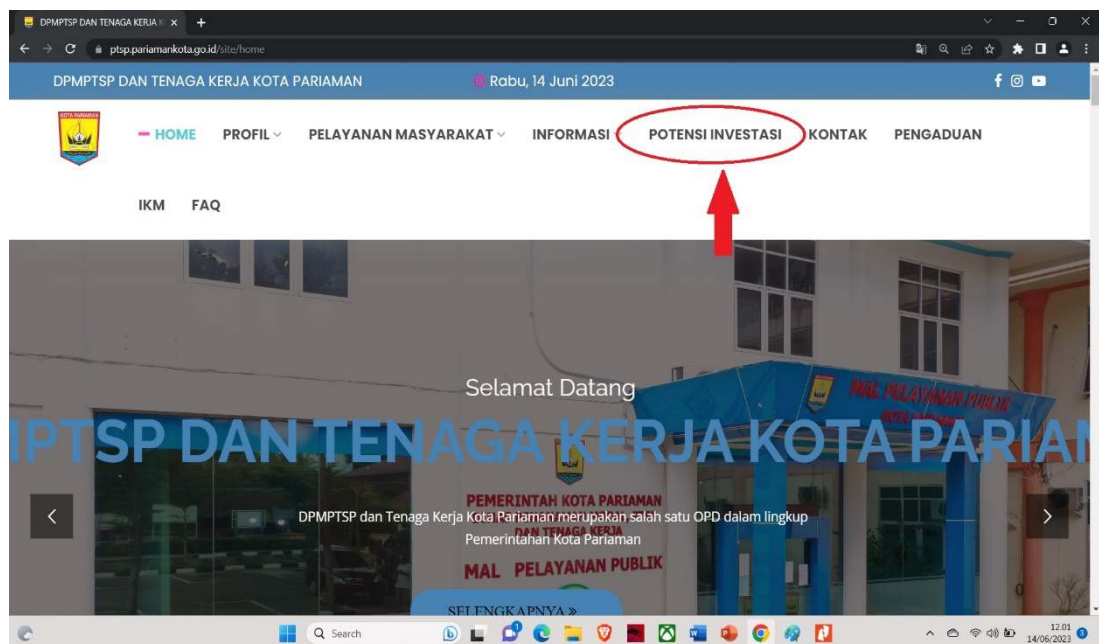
DPMPTSP DAN TENAGA KERJA K ×

ptsp.pariamankota.go.id/site/home

DPMPTSP DAN TENAGA KERJA KOTA PARIAMAN

Rabu, 14 Juni 2023

KOTA PARIAMAN

HOME PROFIL PELAYANAN MASYARAKAT INFORMASI POTENSI INVESTASI KONTAK PENGADUAN

IKM FAQ

Selamat Datang

PTSP DAN TENAGA KERJA KOTA PARIAN

MAL PELAYANAN PUBLIK

PEMERINTAH KOTA PARIAMAN

DAN TENAGA KERJA

MAL PELAYANAN PUBLIK

DPMPTSP dan Tenaga Kerja Kota Pariaman merupakan salah satu OPD dalam lingkup Pemerintahan Kota Pariaman

SELENGKAPNYA »

Search

12.01
14/06/2023